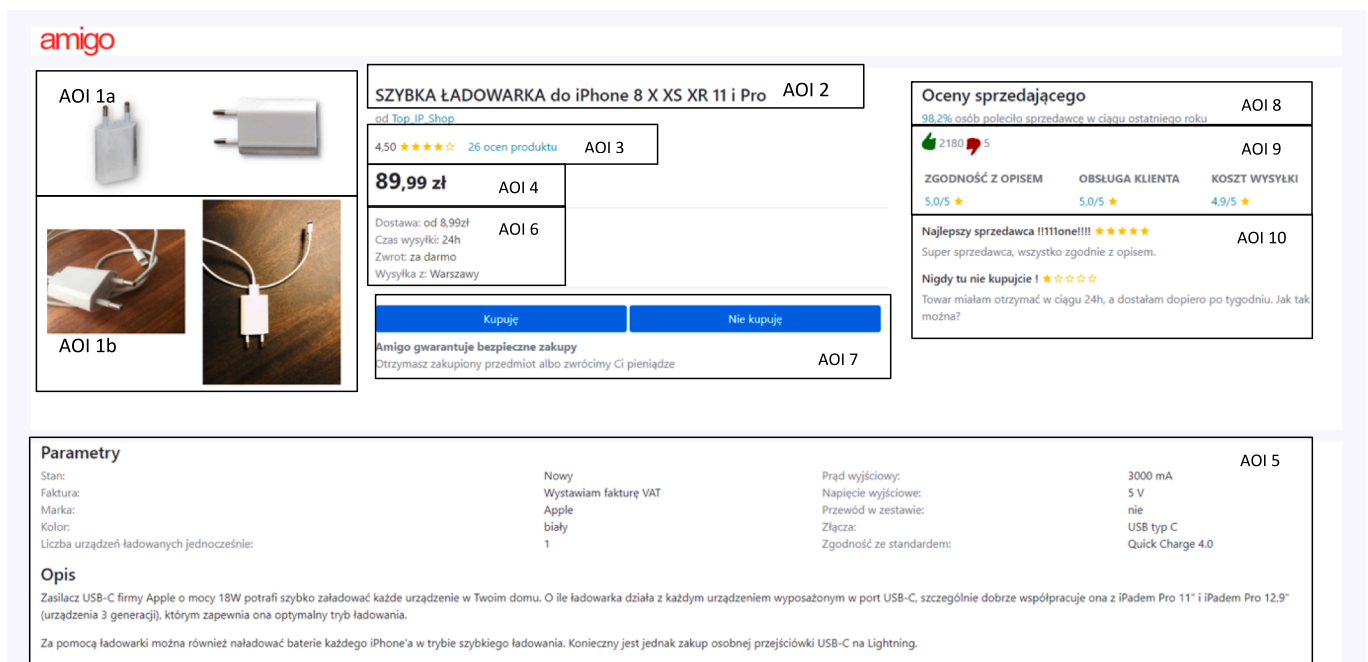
amigo

AOI 1a

AOI 1b

SZYBKA ŁADOWARKA do iPhone 8 X XS XR 11 i Pro

AOI 2

od Top_IP_Shop

4,50 ★★★★☆ 26 ocen produktu

AOI 3

89,99 zł

AOI 4

Dostawa: od 8,99zł
Czas wysyłki: 24h
Zwrot: za darmo
Wysyłka z: Warszawy

AOI 6

Kupuję

Nie kupuję

Amigo gwarantuje bezpieczne zakupy
Otrzymasz zakupiony przedmiot albo zwrócimy Ci pieniądze

AOI 7

Oceny sprzedającego

AOI 8

98,2% osób poleciło sprzedawcę w ciągu ostatniego roku

2180 5

AOI 9

ZGODNOŚĆ Z OPISEM
5,0/5 ★

OBSŁUGA KLIENTA
5,0/5 ★

KOSZT WYSYŁKI
4,9/5 ★

Najlepszy sprzedawca !!!1one!!!! ★★★★★

AOI 10

Super sprzedawca, wszystko zgodnie z opisem.

Nigdy tu nie kupujcie ! ★☆☆☆☆

Towar miałam otrzymać w ciągu 24h, a dostałam dopiero po tygodniu. Jak tak można?

Parametry

AOI 5

| | | | |
|---|---|---|---|
| Stan: | Nowy | Prąd wyjściowy: | 3000 mA |
| Faktura: | Wystawiam fakturę VAT | Napięcie wyjściowe: | 5 V |
| Marka: | Apple | Przewód w zestawie: | nie |
| Kolor: | biały | Złącza: | USB typ C |
| Liczba urządzeń ładowanych jednocześnie: | 1 | Zgodność ze standardem: | Quick Charge 4.0 |

Opis

Zasilacz USB-C firmy Apple o mocy 18W potrafi szybko załadować każde urządzenie w Twoim domu. O ile ładowarka działa z każdym urządzeniem wyposażonym w port USB-C, szczególnie dobrze współpracuje ona z iPadem Pro 11" i iPadem Pro 12,9" (urządzenia 3 generacji), którym zapewnia ona optymalny tryb ładowania.

Za pomocą ładowarki można również naładować baterie każdego iPhone'a w trybie szybkiego ładowania. Konieczny jest jednak zakup osobnej przejściówki USB-C na Lightning.